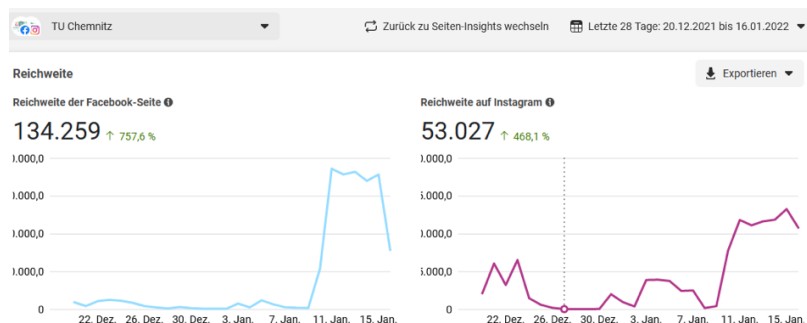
TU Chemnitz

Zurück zu Seiten-Insights wechseln

Letzte 28 Tage: 20.12.2021 bis 16.01.2022

Reichweite

Exportieren

Reichweite der Facebook-Seite

134.259 ↑ 757,6 %

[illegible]0.000,0
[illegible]0.000,0
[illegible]0.000,0
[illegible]0.000,0
0

22. Dez. 26. Dez. 30. Dez. 3. Jan. 7. Jan. 11. Jan. 15. Jan.

Reichweite auf Instagram

53.027 ↑ 468,1 %

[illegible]0.000,0
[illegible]5.000,0
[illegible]0.000,0
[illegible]5.000,0
0

22. Dez. 26. Dez. 30. Dez. 3. Jan. 7. Jan. 11. Jan. 15. Jan.